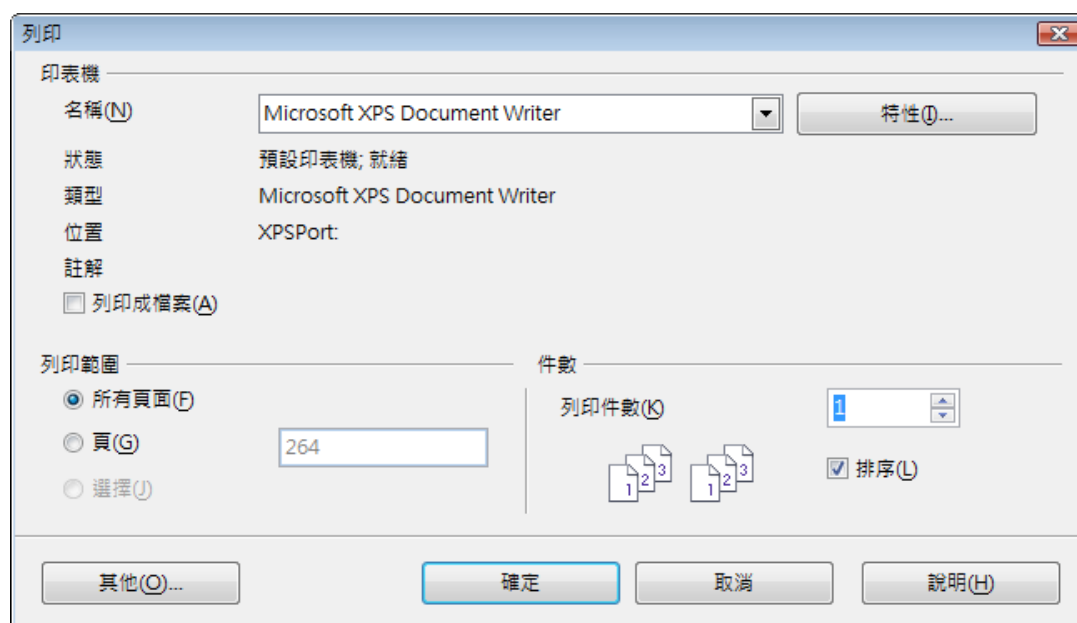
列印

印表機

名稱(N) Microsoft XPS Document Writer 特性(I)...

狀態 預設印表機; 就緒

類型 Microsoft XPS Document Writer

位置 XPSPort:

註解

列印成檔案(A)

列印範圍

所有頁面(F)

頁(G) 264

選擇(J)

件數

列印件數(K) 1

3 2 1 3 2 1

排序(L)

其他(O)... 確定 取消 說明(H)